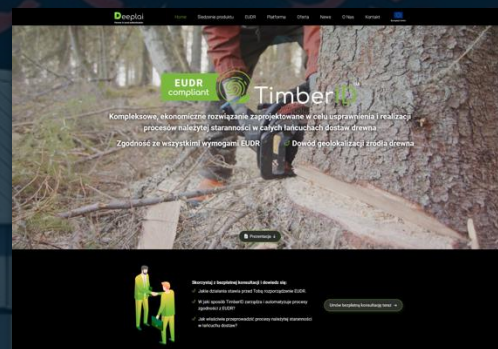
Deeplai

Home Śledzenie produktu EUDR Platforma Oferta News O Nas Kontakt

EUDR compliant

Timber

Kompleksowe, ekonomiczne rozwiązanie zaprojektowane w celu usprawnienia i realizacji procesów należytej staranności w całych łańcuchach dostaw drewna

Zgodność ze wszystkimi wymogami EUDR

Dowód geolokalizacji źródła drewna

Prezentacja

Skorzystaj z bezpłatnej konsultacji i dowiedz się:

Jakie działania stawia przed Tobą rozporządzenie EUDR.

W jaki sposób TimberID zarządza i automatyzuje procesy zgodności z EUDR.

Jak właściwie przeprowadzić procesy należytej staranności w łańcuchu dostaw.

Umów bezpłatną konsultację teraz →